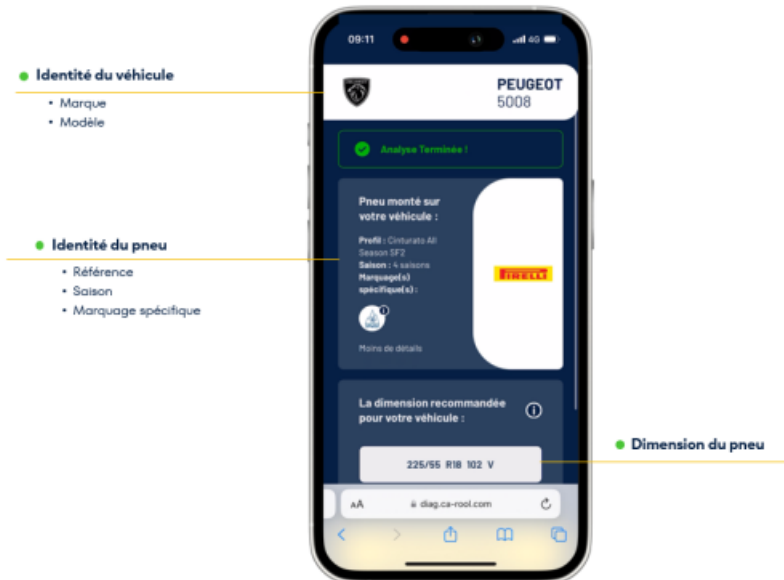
Identité du véhicule
• Marque
• Modèle

Identité du pneu
• Référence
• Saison
• Marquage spécifique

09:11
4G

PEUGEOT
5008

Analyse Terminée !

Pneu monté sur votre véhicule :

Profil : Cinturato All Season SF2
Saison : 4 saisons
Marquage(s) spécifique(s) :

Moins de détails

PIRELLI

La dimension recommandée pour votre véhicule :

225/55 R18 102 V

Dimension du pneu

AA
diag.ca-rool.com